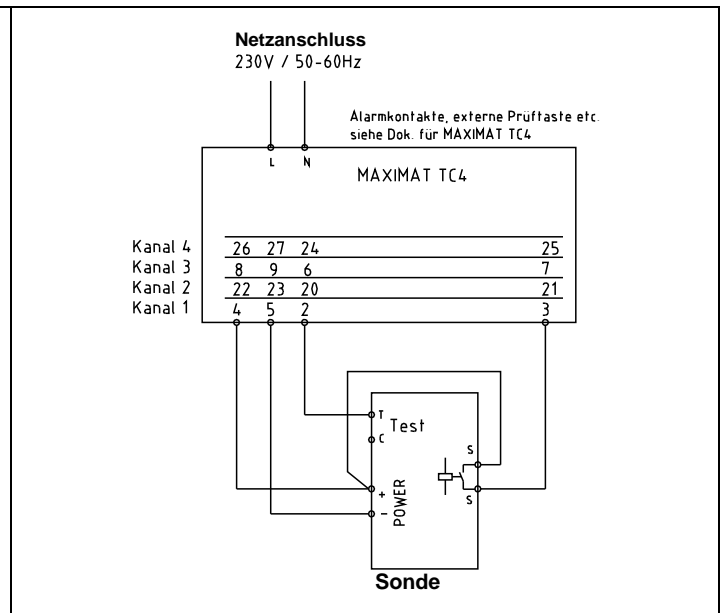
Netzanschluss
230V / 50-60Hz

Alarmkontakte, externe Prüftaste etc.
siehe Dok. für MAXIMAT TC4

L N

MAXIMAT TC4

Kanal 4 26 27 24 25
Kanal 3 8 9 6 7
Kanal 2 22 23 20 21
Kanal 1 4 5 2 3

T
Test
C
S
+
POWER
-
S

Sonde